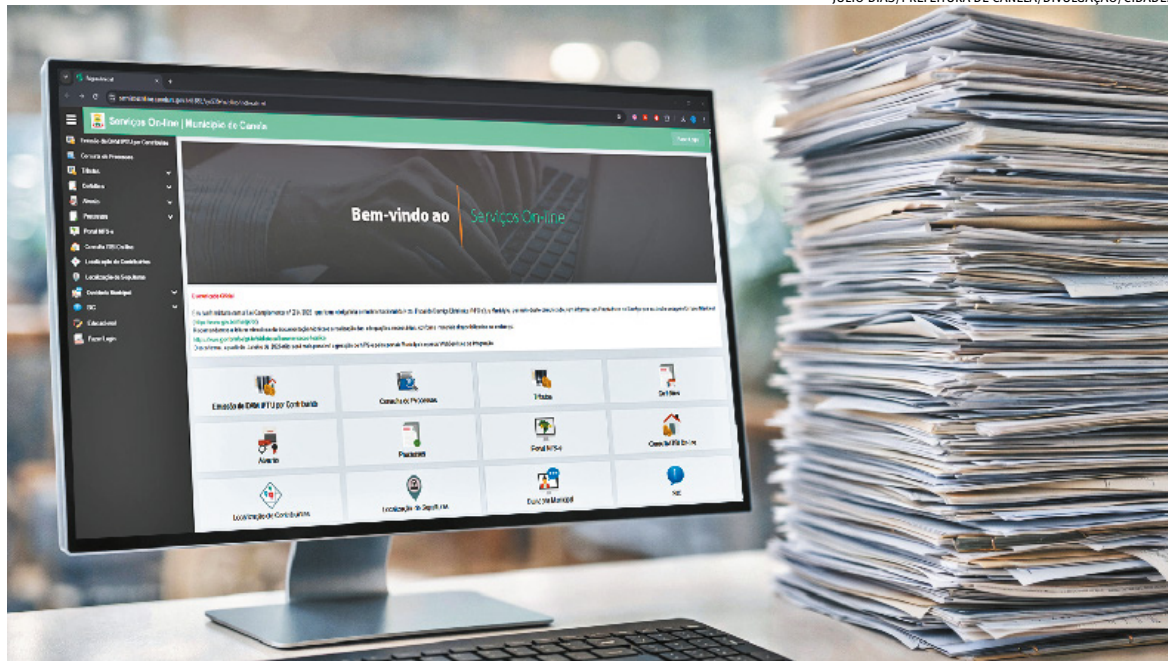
JÚLIO DIAS/ PREFEITURA DE CANELA/DIVULGAÇÃO/CIDADE

Serviços On-line | Município de Canela

Emissão de DAM IPTU por Contribuinte
Consulta de Processos
Tributos
Certidões
Alvarás
Processos
Portal NFS-e
Consulta ITBI On-line
Localização de Contribuintes
Localização de Sepulturas
Dívida Municipal
ISS
Educacional
Fazer Login

Bem-vindo ao | Serviços On-line

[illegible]

Emissão de DAM IPTU por Contribuinte
Consulta de Processos
Tributos
Certidões
Alvarás
Processos
Portal NFS-e
Consulta ITBI On-line
Localização de Contribuintes
Localização de Sepulturas
Dívida Municipal
ISS